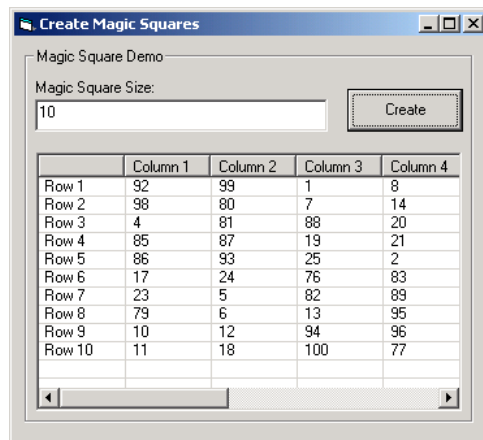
Create Magic Squares

Magic Square Demo

Magic Square Size:

10

Create

|  | Column 1 | Column 2 | Column 3 | Column 4 |
|---|---|---|---|---|
| Row 1 | 92 | 99 | 1 | 8 |
| Row 2 | 98 | 80 | 7 | 14 |
| Row 3 | 4 | 81 | 88 | 20 |
| Row 4 | 85 | 87 | 19 | 21 |
| Row 5 | 86 | 93 | 25 | 2 |
| Row 6 | 17 | 24 | 76 | 83 |
| Row 7 | 23 | 5 | 82 | 89 |
| Row 8 | 79 | 6 | 13 | 95 |
| Row 9 | 10 | 12 | 94 | 96 |
| Row 10 | 11 | 18 | 100 | 77 |